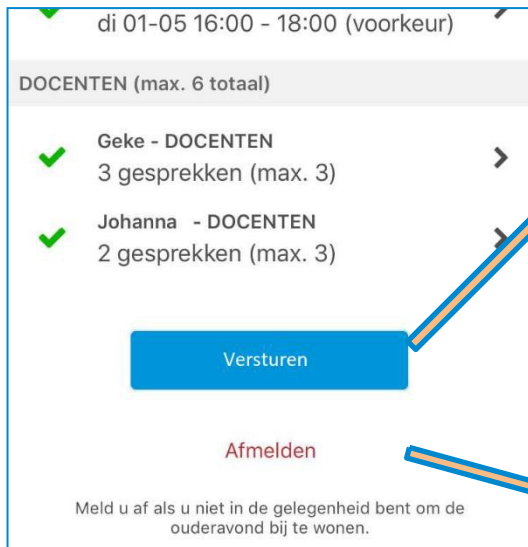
di 01-05 16:00 - 18:00 (voorkeur)

DOCENTEN (max. 6 totaal)

Geke - DOCENTEN
3 gesprekken (max. 3)

Johanna - DOCENTEN
2 gesprekken (max. 3)

Versturen

Afmelden

Meld u af als u niet in de gelegenheid bent om de ouderavond bij te wonen.